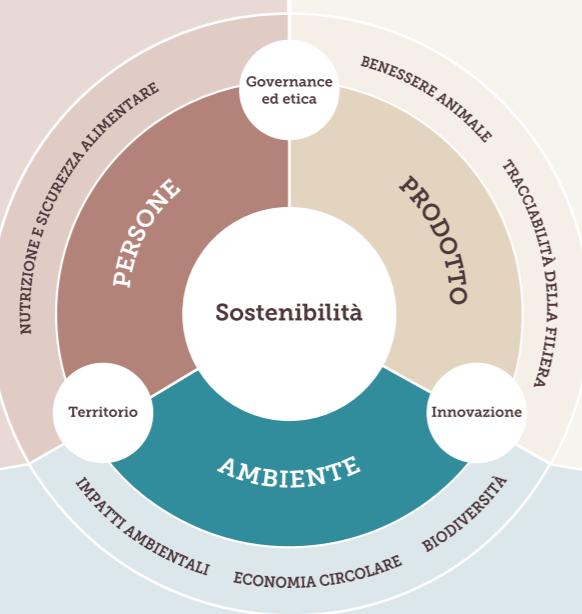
Governance ed etica

BENESSERE ANIMALE

TRACCIABILITÀ DELLA FILIERA

NUTRIZIONE E SICUREZZA ALIMENTARE

PERSONE

PRODOTTO

Sostenibilità

Territorio

Innovazione

AMBIENTE

IMPATTI AMBIENTALI

ECONOMIA CIRCOLARE

BIODIVERSITÀ